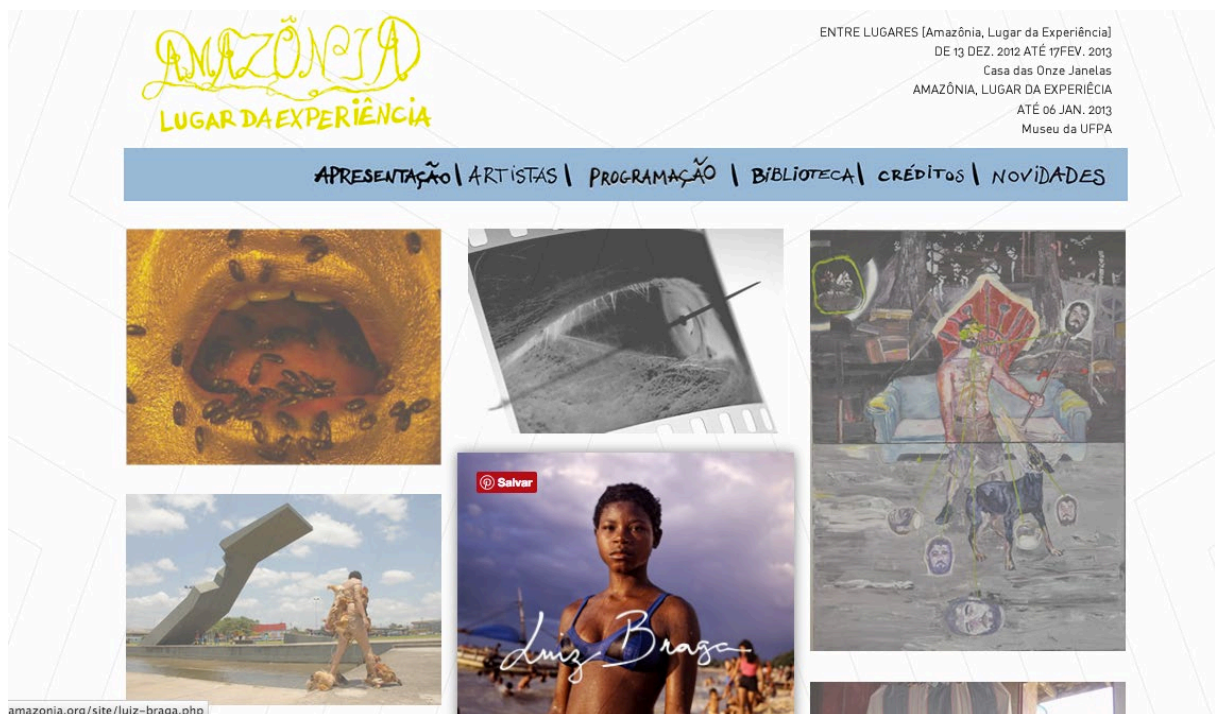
AMAZÔNIA
LUGAR DA EXPERIÊNCIA

ENTRE LUGARES [Amazônia, Lugar da Experiência]
DE 13 DEZ. 2012 ATÉ 17FEV. 2013
Casa das Onze Janelas
AMAZÔNIA, LUGAR DA EXPERIÊCIA
ATÉ 06 JAN. 2013
Museu da UFPA

APRESENTAÇÃO | ARTISTAS | PROGRAMAÇÃO | BIBLIOTECA | CRÉDITOS | NOVIDADES

Salvar

Luiz Braga

amazonia.org/site/luiz-braga.php